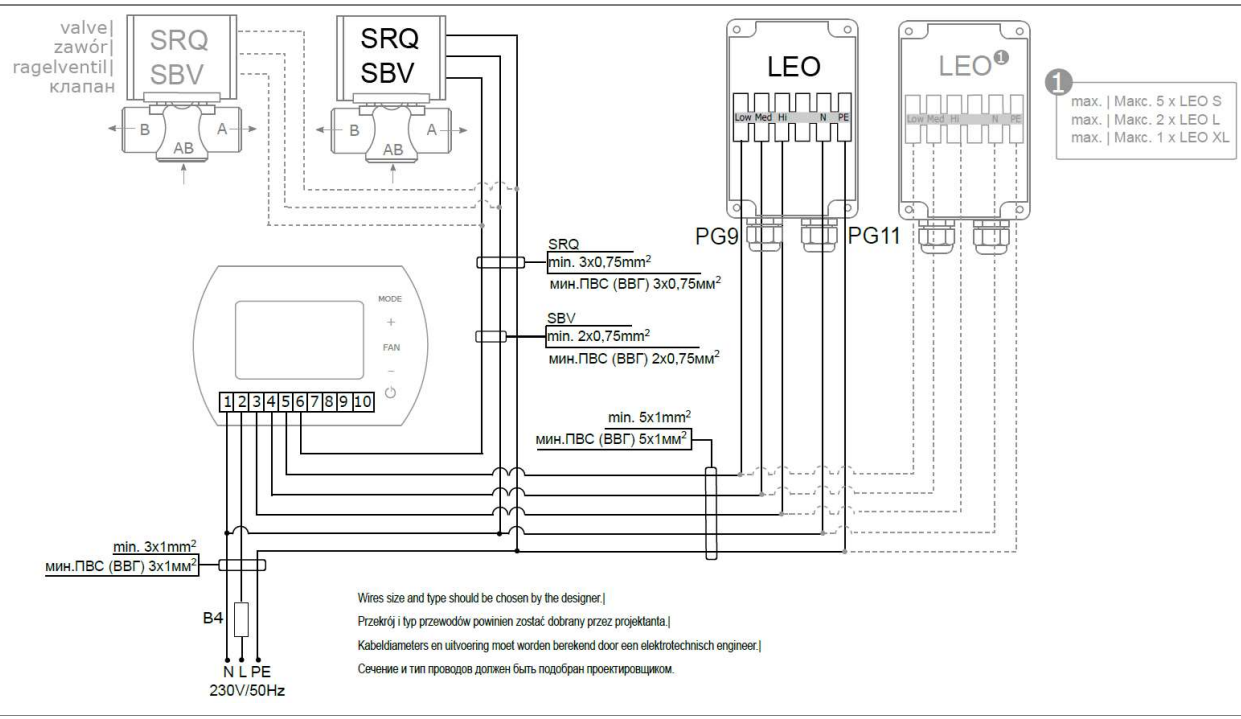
valve|
zawór|
ragelventil|
клапан

SRQ
SBV

B A
AB

SRQ
SBV

B A
AB

LEO

Low Med Hi N PE

PG9 PG11

LEO❶

Low Med Hi N PE

❶
max. | Макс. 5 x LEO S
max. | Макс. 2 x LEO L
max. | Макс. 1 x LEO XL

SRQ
min. 3x0,75mm$^2$
мин.ПВС (ВВГ) 3x0,75мм$^2$

SBV
min. 2x0,75mm$^2$
мин.ПВС (ВВГ) 2x0,75мм$^2$

MODE
+
FAN
–

1 2 3 4 5 6 7 8 9 10

min. 5x1mm$^2$
мин.ПВС (ВВГ) 5x1мм$^2$

min. 3x1mm$^2$
мин.ПВС (ВВГ) 3x1мм$^2$

B4

N L PE
230V/50Hz

Wires size and type should be chosen by the designer.|

Przekrój i typ przewodów powinien zostać dobrany przez projektanta.|

Kabeldiameters en uitvoering moet worden berekend door een elektrotechnisch engineer.|

Сечение и тип проводов должен быть подобран проектировщиком.